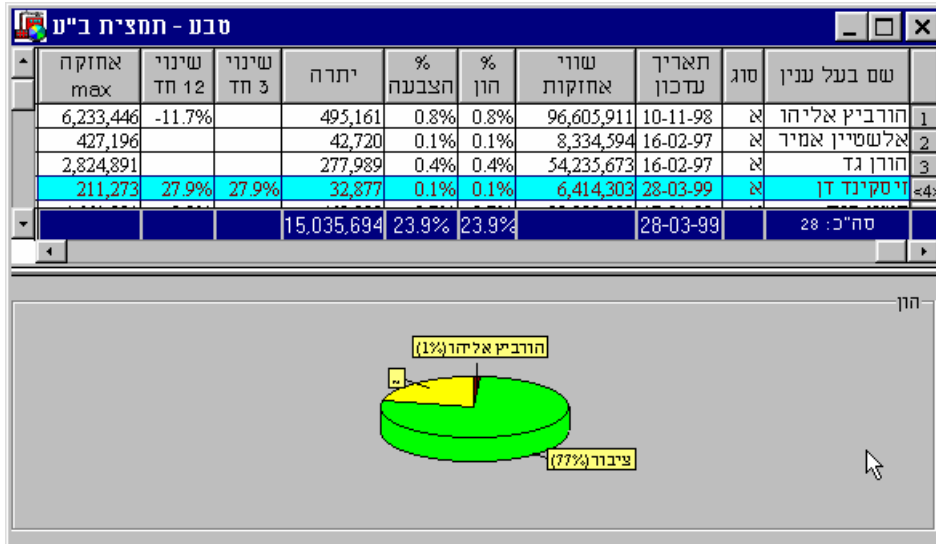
טבע - תמצית ב"ע

| | שם בעל ענין | סוג | תאריך עדכון | שווי אחזקות | % הון | % הצבעה | יתרה | שינוי 3 חד | שינוי 12 חד | אחזקה max |
|---|---|---|---|---|---|---|---|---|---|---|
| 1 | הורביץ אליהו | א | 10-11-98 | 96,605,911 | 0.8% | 0.8% | 495,161 | | -11.7% | 6,233,446 |
| 2 | אלשטיין אמיר | א | 16-02-97 | 8,334,594 | 0.1% | 0.1% | 42,720 | | | 427,196 |
| 3 | הורן גד | א | 16-02-97 | 54,235,673 | 0.4% | 0.4% | 277,989 | | | 2,824,891 |
| <4> | זיסקינד דן | א | 28-03-99 | 6,414,303 | 0.1% | 0.1% | 32,877 | 27.9% | 27.9% | 211,273 |
| | סה"כ: 28 | | 28-03-99 | | 23.9% | 23.9% | 15,035,694 | | | |

הון

הורביץ אליהו(1%)

..

ציבור(77%)